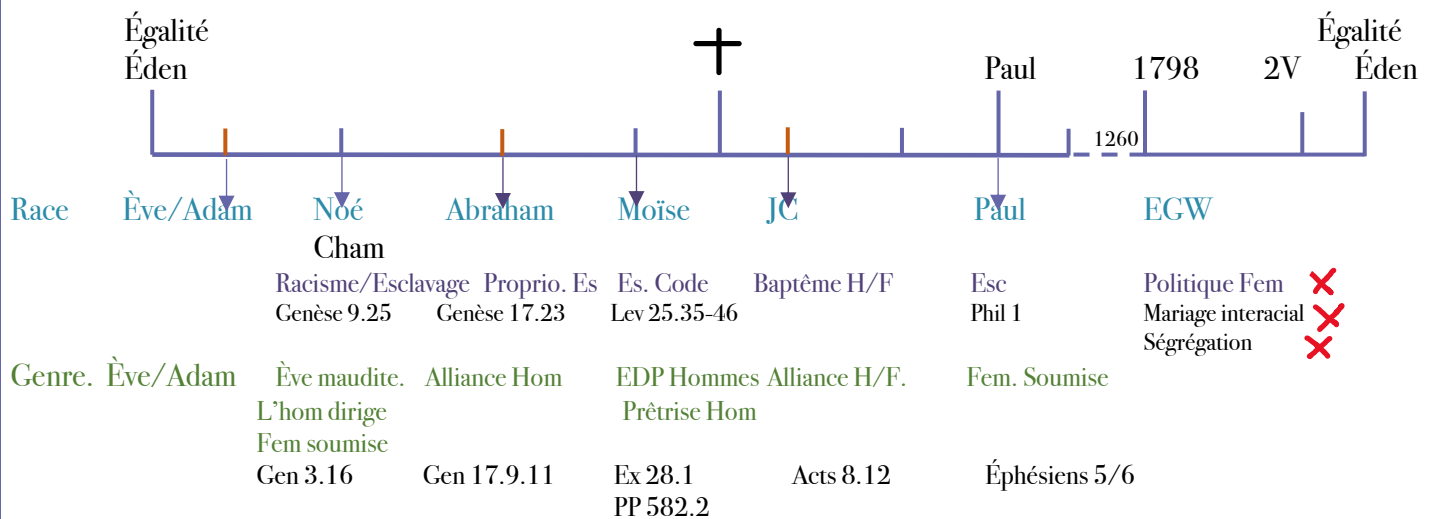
Égalité
Éden

Paul 1798 2V Égalité
Éden

1260

Race Ève/Adam Noé Abraham Moïse JC Paul EGW

Cham

Racisme/Esclavage Proprio. Es Es. Code Baptême H/F Esc Politique Fem
Genèse 9.25 Genèse 17.23 Lev 25.35-46 Phil 1 Mariage interacial
Ségrégation

Genre. Ève/Adam Ève maudite. Alliance Hom EDP Hommes Alliance H/F. Fem. Soumise
L'hom dirige Prêtrise Hom
Fem soumise
Gen 3.16 Gen 17.9.11 Ex 28.1 Acts 8.12 Éphésiens 5/6
PP 582.2